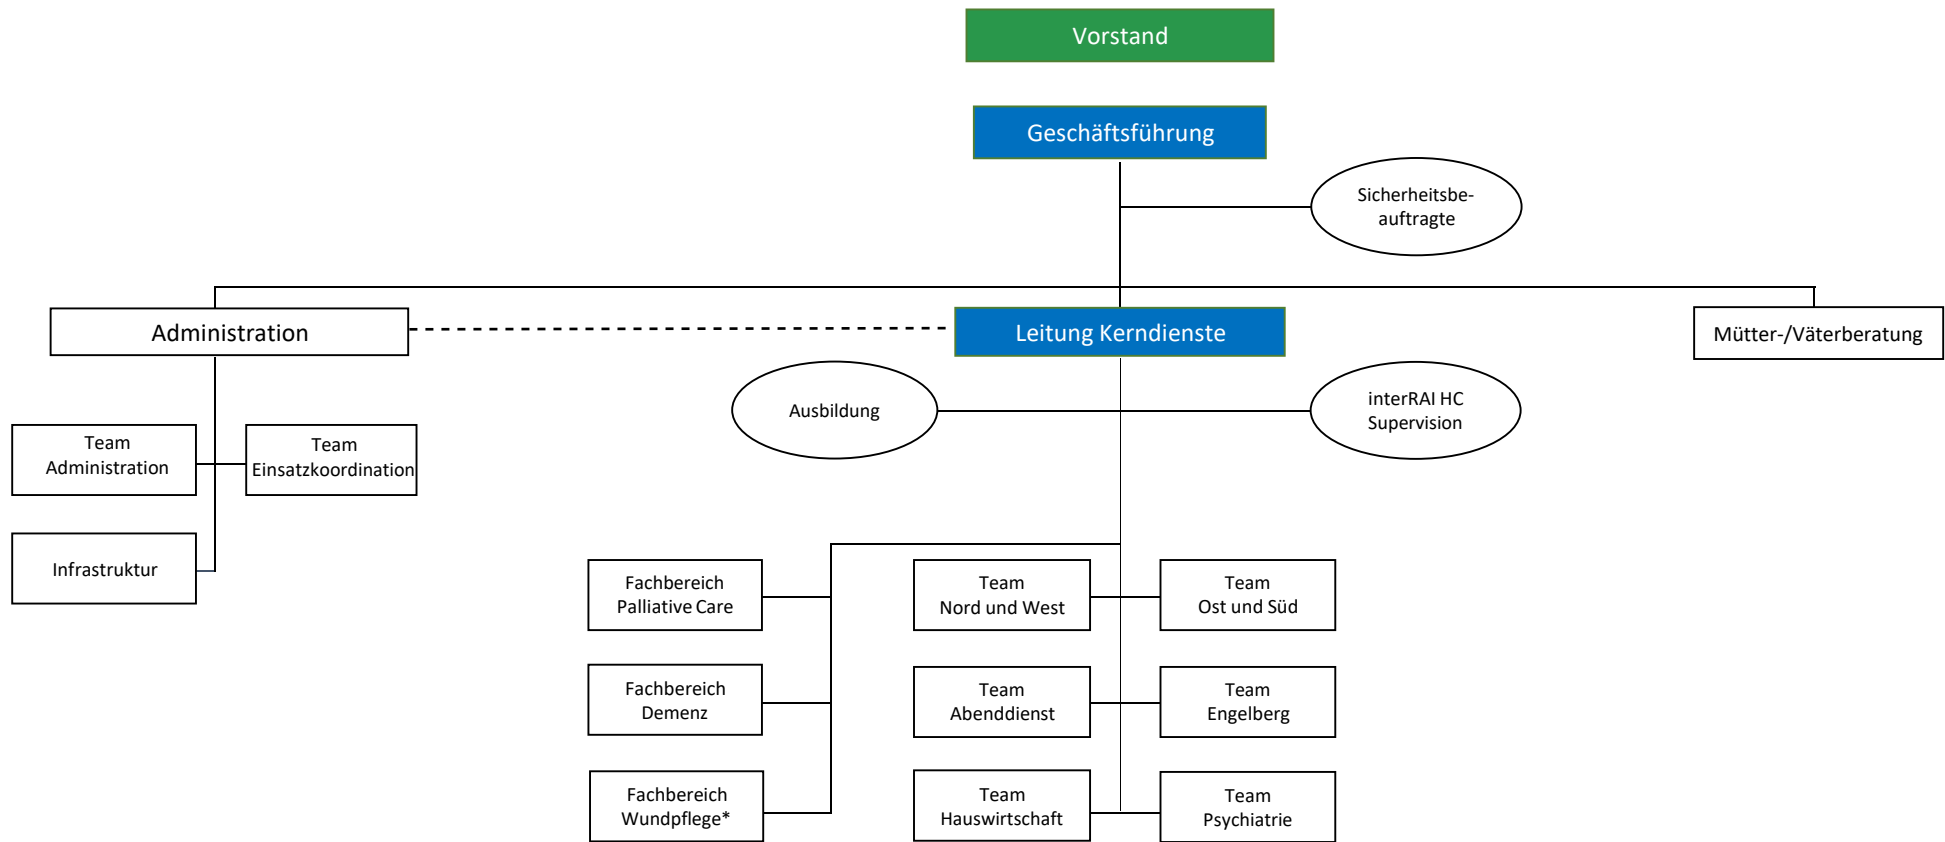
Vorstand

Geschäftsführung

Sicherheitsbeauftragte

Administration

Leitung Kerndienste

Mütter-/Väterberatung

Ausbildung

interRAI HC Supervision

Team Administration

Team Einsatzkoordination

Infrastruktur

Fachbereich Palliative Care

Team Nord und West

Team Ost und Süd

Fachbereich Demenz

Team Abenddienst

Team Engelberg

Fachbereich Wundpflege*

Team Hauswirtschaft

Team Psychiatrie